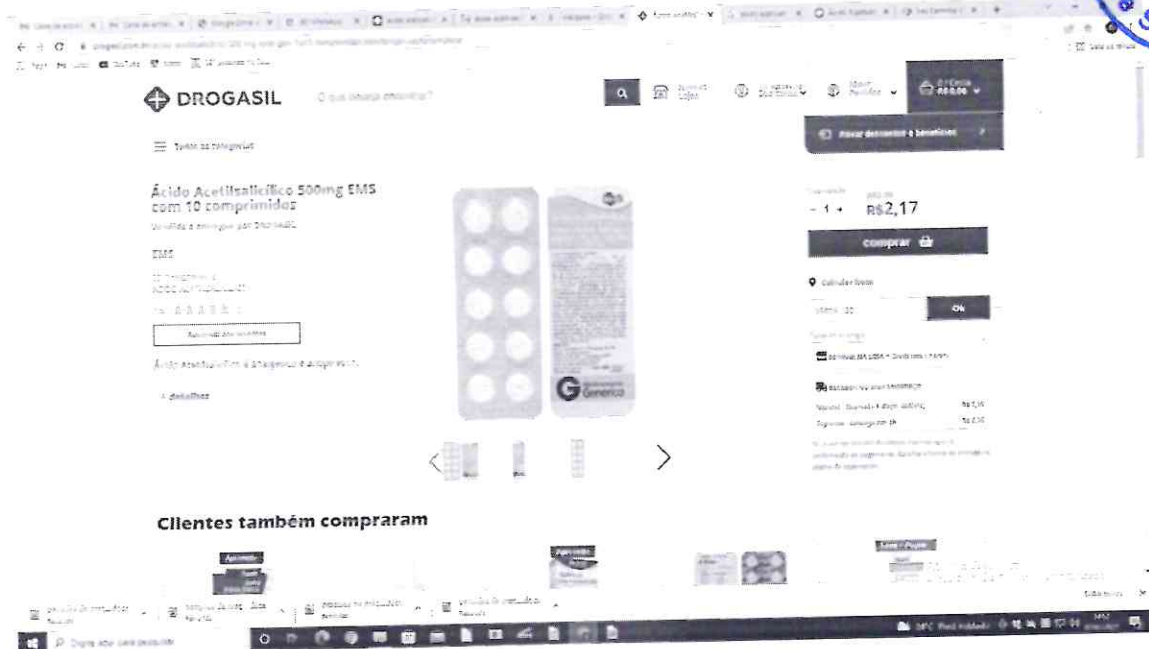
DROGASIL

O que você procura?

Todas as categorias

Ativar descontos e benefícios

Ácido Acetilsalicílico 500mg EMS com 10 comprimidos

EMS

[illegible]

- 1 +

R$2,17

comprar

Calcular frete

Ok

Genérico

Clientes também compraram

Digite aqui para pesquisar